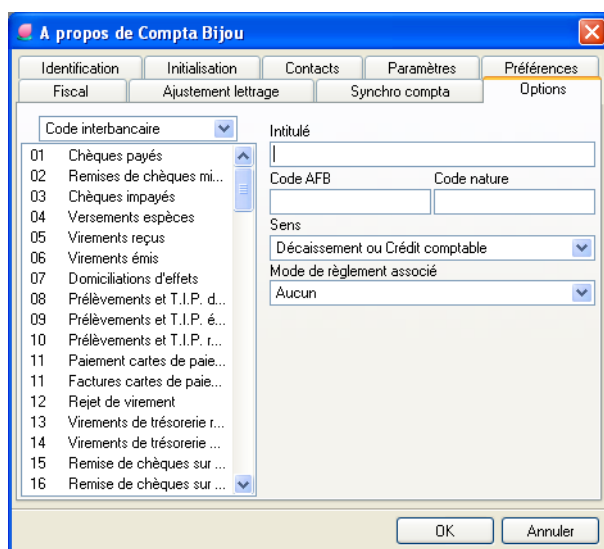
A propos de Compta Bijou

Identification | Initialisation | Contacts | Paramètres | Préférences
Fiscal | Ajustement lettrage | Synchro compta | Options

Code interbancaire

| | |
|---|---|
| 01 | Chèques payés |
| 02 | Remises de chèques mi... |
| 03 | Chèques impayés |
| 04 | Versements espèces |
| 05 | Virements reçus |
| 06 | Virements émis |
| 07 | Domiciliations d'effets |
| 08 | Prélèvements et T.I.P. d... |
| 09 | Prélèvements et T.I.P. é... |
| 10 | Prélèvements et T.I.P. r... |
| 11 | Paiement cartes de paie... |
| 11 | Factures cartes de paie... |
| 12 | Rejet de virement |
| 13 | Virements de trésorerie r... |
| 14 | Virements de trésorerie ... |
| 15 | Remise de chèques sur ... |
| 16 | Remise de chèques sur ... |

Intitulé

Code AFB

Code nature

Sens

Décaissement ou Crédit comptable

Mode de règlement associé

Aucun

OK

Annuler